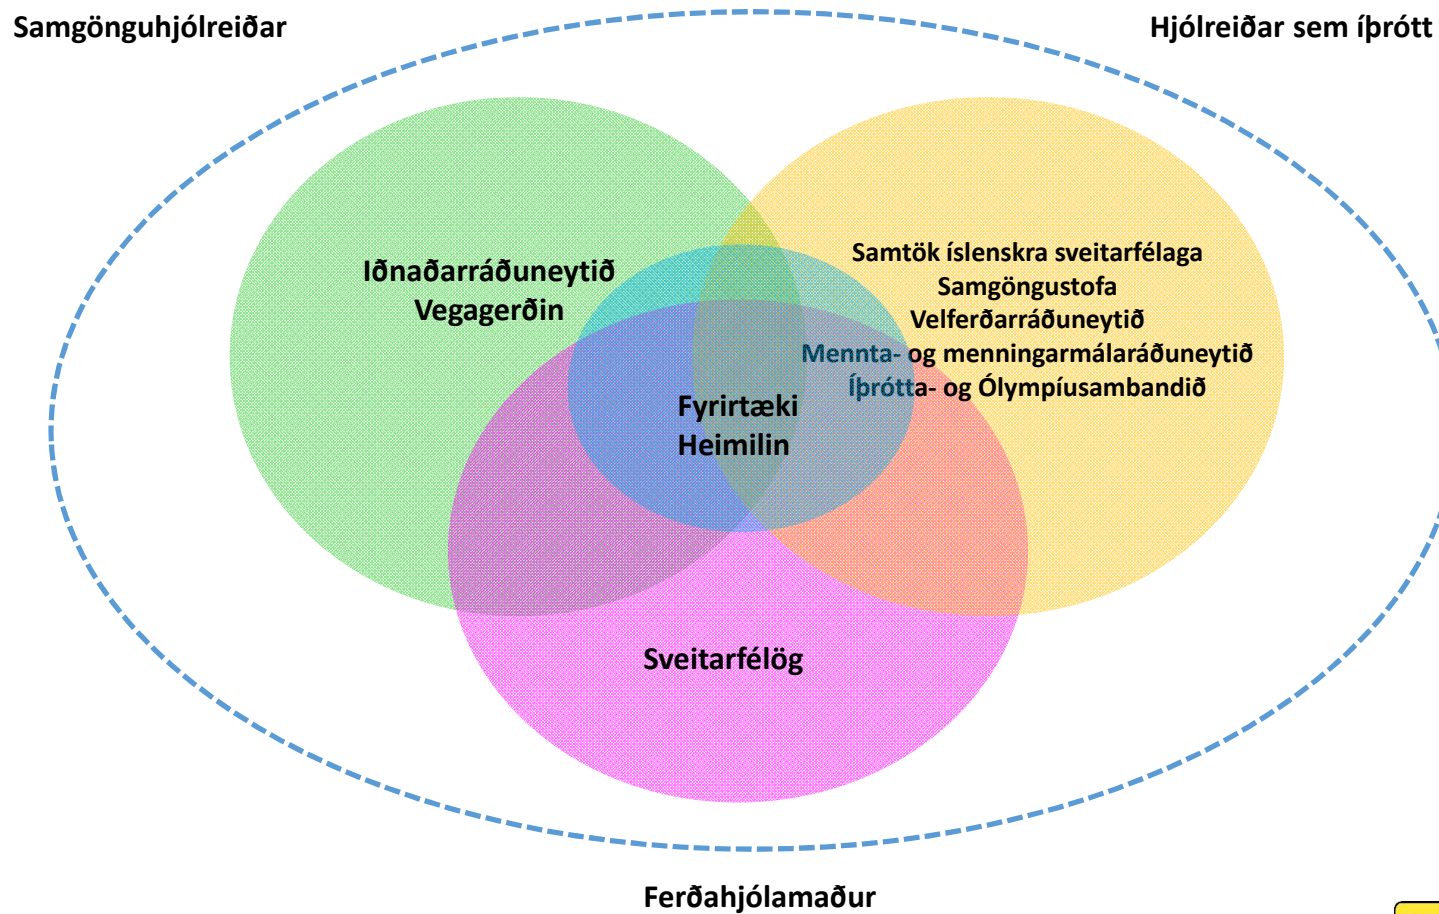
Samgönguhjólreiðar

Hjólreiðar sem íþrótt

Iðnaðarráðuneytið
Vegagerðin

Samtök íslenskra sveitarfélaga
Samgöngustofa
Velferðarráðuneytið
Mennta- og menningarmálaráðuneytið
Íþrótta- og Ólympíusambandið

Fyrirtæki
Heimilin

Sveitarfélög

Ferðahjólamaður